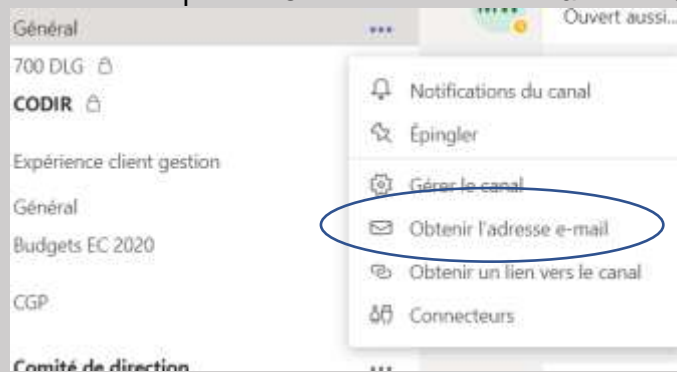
Général
700 DLG
CODIR
Expérience client gestion
Général
Budgets EC 2020
CGP
Comité de direction
Ouvert aussi...
Notifications du canal
Épingler
Gérer le canal
Obtenir l'adresse e-mail
Obtenir un lien vers le canal
Connecteurs